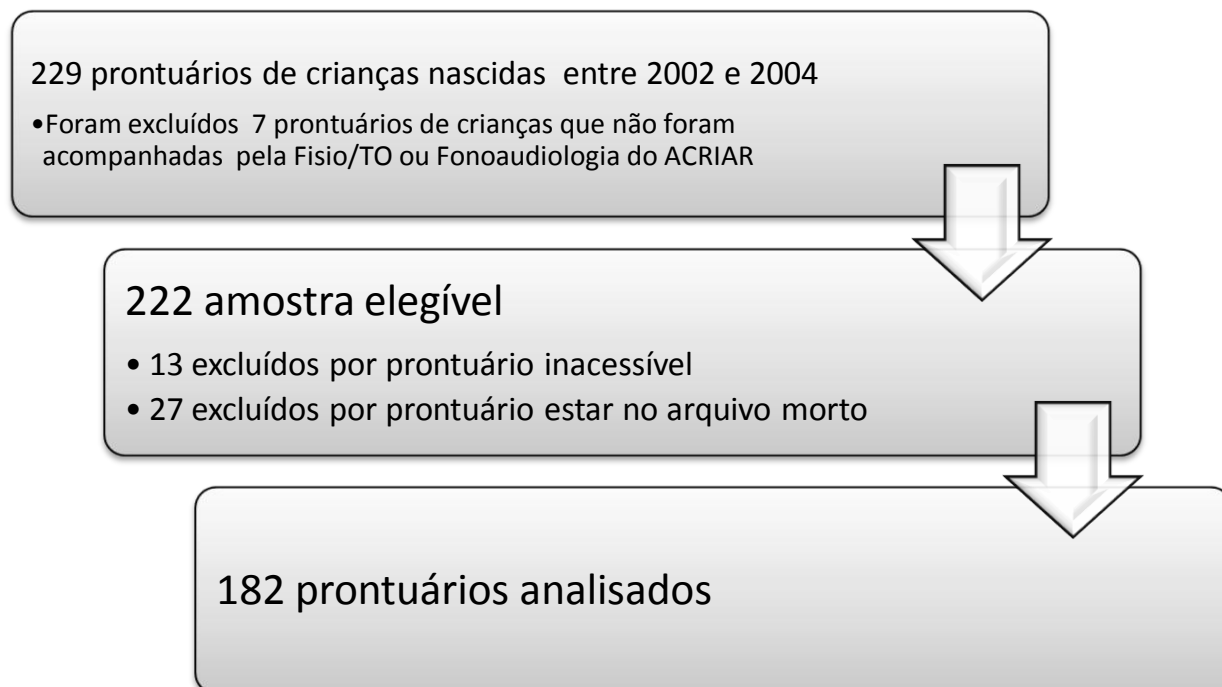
229 prontuários de crianças nascidas entre 2002 e 2004

•Foram excluídos 7 prontuários de crianças que não foram acompanhadas pela Fisio/TO ou Fonoaudiologia do ACRIAR

222 amostra elegível

• 13 excluídos por prontuário inacessível
• 27 excluídos por prontuário estar no arquivo morto

182 prontuários analisados